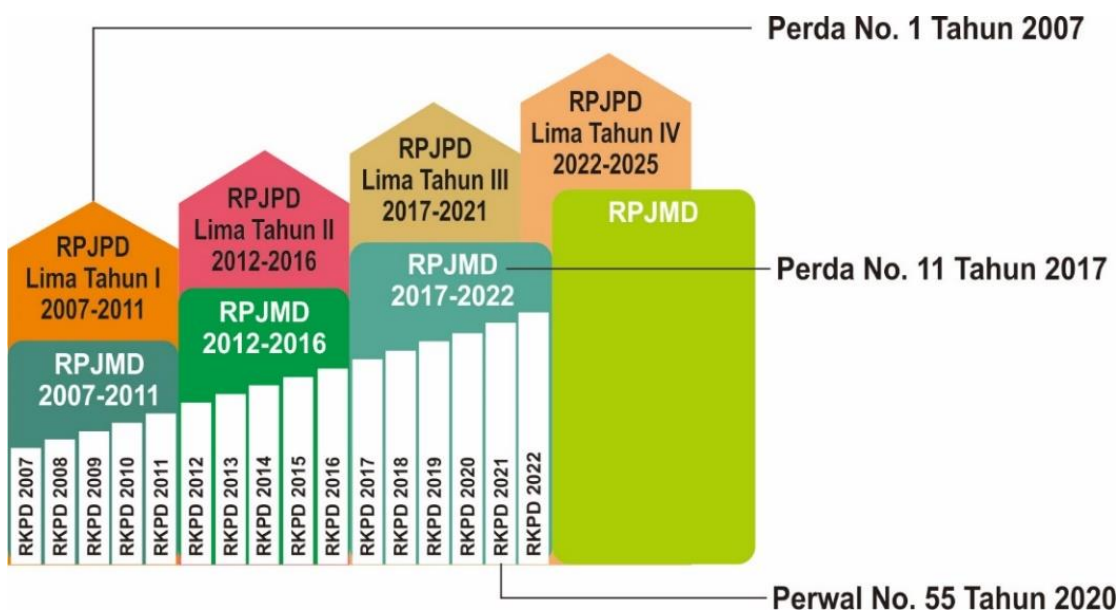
Perda No. 1 Tahun 2007

RPJPD Lima Tahun I 2007-2011

RPJPD Lima Tahun II 2012-2016

RPJPD Lima Tahun III 2017-2021

RPJPD Lima Tahun IV 2022-2025

RPJMD

RPJMD 2007-2011

RPJMD 2012-2016

RPJMD 2017-2022

Perda No. 11 Tahun 2017

RKPD 2007
RKPD 2008
RKPD 2009
RKPD 2010
RKPD 2011
RKPD 2012
RKPD 2013
RKPD 2014
RKPD 2015
RKPD 2016
RKPD 2017
RKPD 2018
RKPD 2019
RKPD 2020
RKPD 2021
RKPD 2022

Perwal No. 55 Tahun 2020